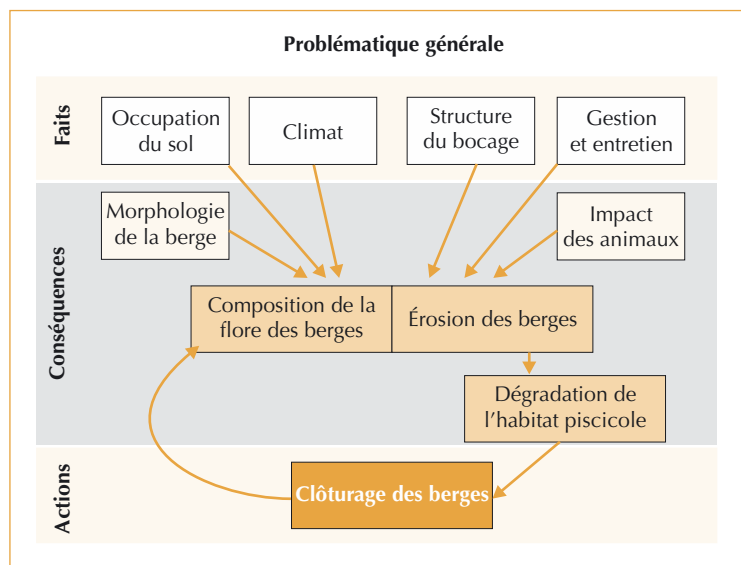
Problématique générale

Faits

Occupation du sol

Climat

Structure du bocage

Gestion et entretien

Conséquences

Morphologie de la berge

Impact des animaux

Composition de la flore des berges

Érosion des berges

Dégradation de l'habitat piscicole

Actions

Clôturage des berges